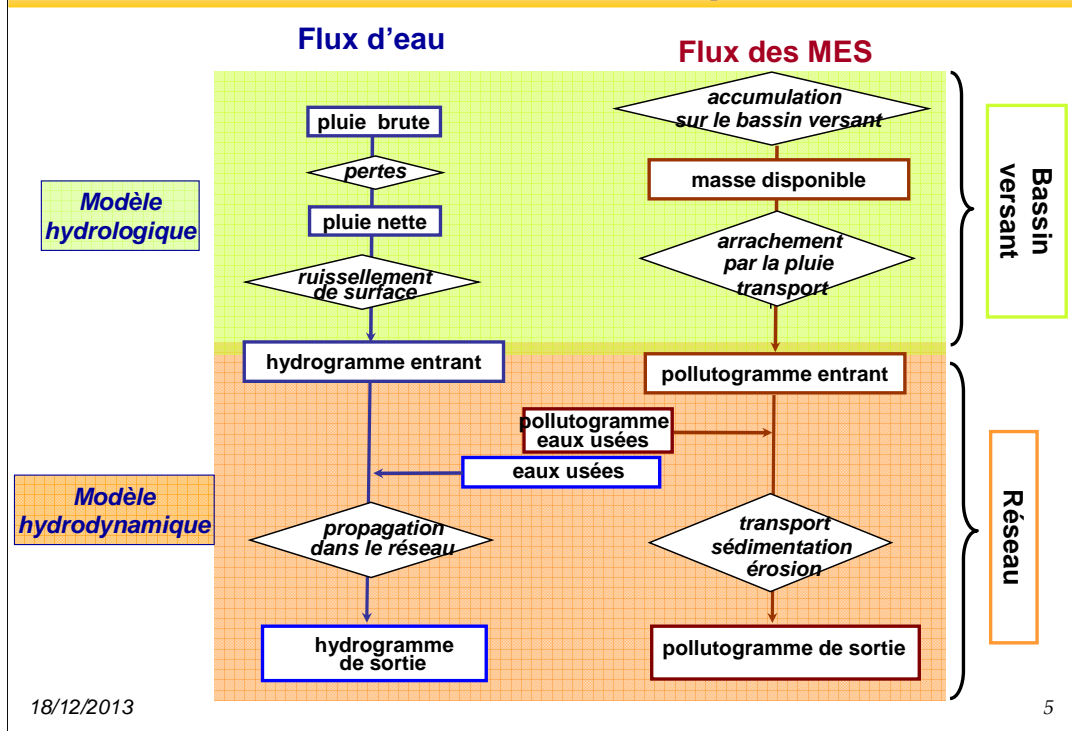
Flux d'eau

Flux des MES

Modèle hydrologique

pluie brute

pertes

pluie nette

ruissellement de surface

accumulation sur le bassin versant

masse disponible

arrachement par la pluie transport

Bassin versant

hydrogramme entrant

pollutogramme entrant

pollutogramme eaux usées

eaux usées

Modèle hydrodynamique

propagation dans le réseau

transport sédimentation érosion

Réseau

hydrogramme de sortie

pollutogramme de sortie

18/12/2013

5